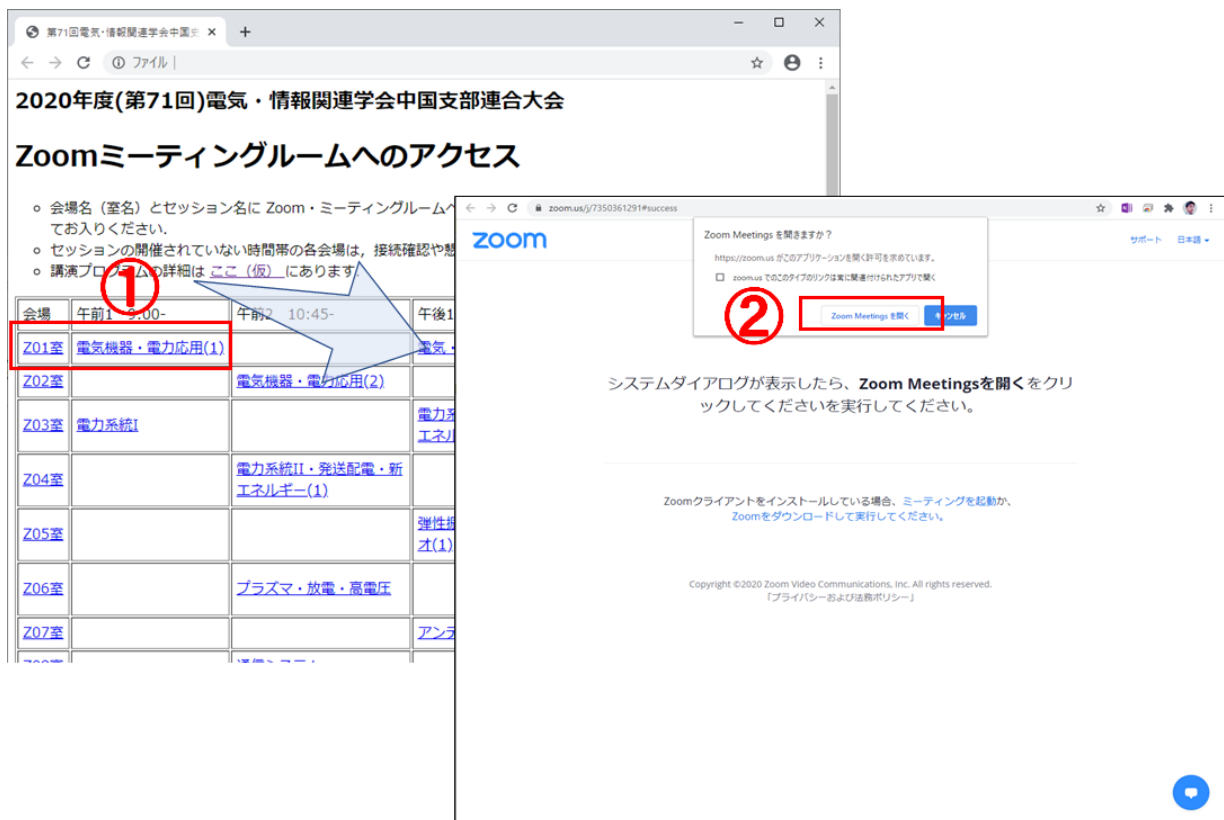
第71回電気・情報関連学会中国支

ファイル |

2020年度(第71回)電気・情報関連学会中国支部連合大会

Zoomミーティングルームへのアクセス

- 会場名（室名）とセッション名に Zoom・ミーティングルーム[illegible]てお入りください.
- セッションの開催されていない時間帯の各会場は，接続確認や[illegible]
- 講演プログラムの詳細は ここ（仮） にあります.

①

| 会場 | 午前1 9:00- | 午前2 10:45- | 午後1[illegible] |
|---|---|---|---|
| Z01室 | 電気機器・電力応用(1) | | 電気・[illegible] |
| Z02室 | | 電気機器・電力応用(2) | |
| Z03室 | 電力系統I | | 電力系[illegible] エネル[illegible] |
| Z04室 | | 電力系統II・発送配電・新エネルギー(1) | |
| Z05室 | | | 弾性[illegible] オ(1)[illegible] |
| Z06室 | | プラズマ・放電・高電圧 | |
| Z07室 | | | アンテ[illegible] |
| Z08室 | | 通信システム | |

zoom.us/j/7350361291#success

zoom

Zoom Meetings を開きますか？

https://zoom.us がこのアプリケーションを開く許可を求めています。

zoom.us でのこのタイプのリンクは常に関連付けられたアプリで開く

②

Zoom Meetings を開く

キャンセル

サポート 日本語

システムダイアログが表示したら、Zoom Meetingsを開くをクリックしてくださいを実行してください。

Zoomクライアントをインストールしている場合、ミーティングを起動か、Zoomをダウンロードして実行してください。

Copyright ©2020 Zoom Video Communications, Inc. All rights reserved.
「プライバシーおよび法務ポリシー」